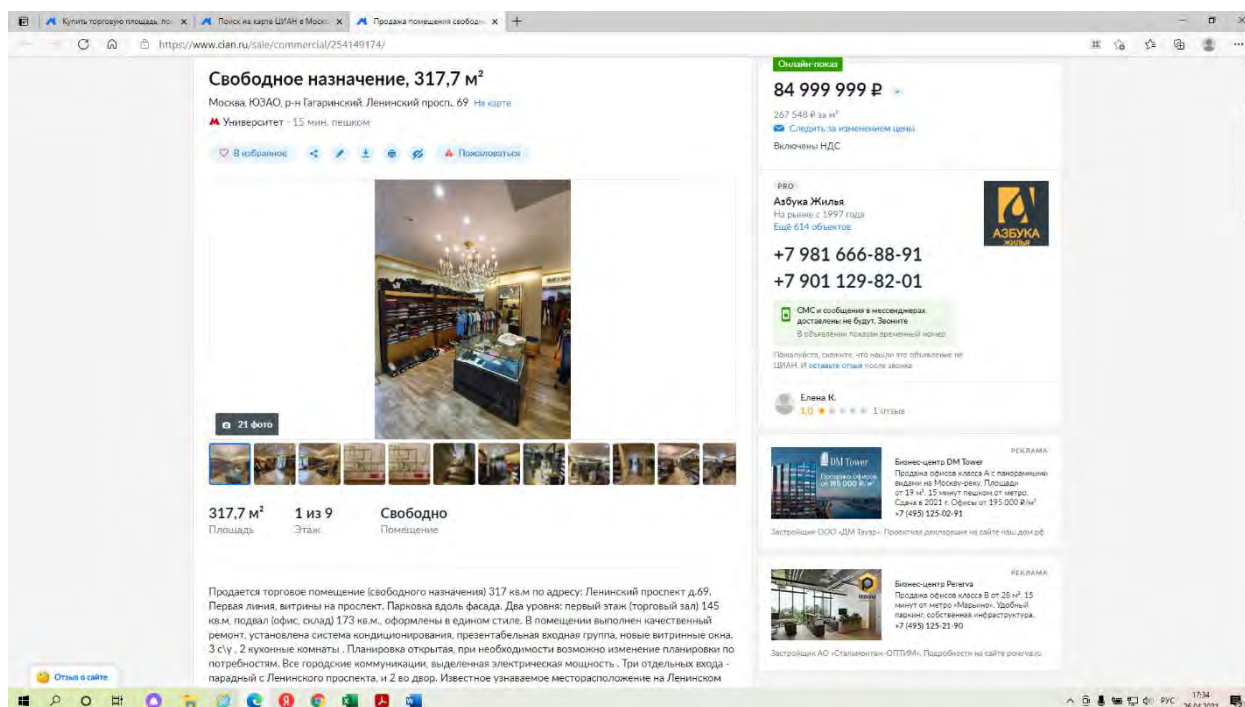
Купить торговую площадь, пос ×
Поиск на карте ЦИАН в Моск ×
Продажа помещения свобод ×
https://www.cian.ru/sale/commercial/254149174/

Свободное назначение, 317,7 м²
Москва, ЮЗАО, р-н Гагаринский, Ленинский просп., 69 На карте
Университет · 15 мин. пешком
В избранное
Пожаловаться

21 фото

317,7 м²
Площадь
1 из 9
Этаж
Свободно
Помещение

Продается торговое помещение (свободного назначения) 317 кв.м по адресу: Ленинский проспект д.69. Первая линия, витрины на проспект. Парковка вдоль фасада. Два уровня: первый этаж (торговый зал) 145 кв.м, подвал (офис, склад) 173 кв.м., оформлены в едином стиле. В помещении выполнен качественный ремонт, установлена система кондиционирования, презентабельная входная группа, новые витринные окна. 3 с\у , 2 кухонные комнаты . Планировка открытая, при необходимости возможно изменение планировки по потребностям. Все городские коммуникации, выделенная электрическая мощность . Три отдельных входа - парадный с Ленинского проспекта, и 2 во двор. Известное узнаваемое месторасположение на Ленинском

Онлайн-показ
84 999 999 ₽
267 548 ₽ за м²
Следить за изменением цены
Включены НДС

PRO
Азбука Жилья
На рынке с 1997 года
Ещё 614 объектов
АЗБУКА ЖИЛЬЯ
+7 981 666-88-91
+7 901 129-82-01
СМС и сообщения в мессенджерах доставлены не будут. Звоните
В объявлении показан временный номер
Пожалуйста, скажите, что нашли это объявление на ЦИАН. И оставьте отзыв после звонка

Елена К.
1,0 1 отзыв

РЕКЛАМА
DM Tower
Бизнес-центр DM Tower
Продажа офисов класса А с панорамными видами на Москву-реку. Площади от 19 м². 15 минут пешком от метро. Сдача в 2021 г. Офисы от 195 000 ₽/м²
+7 (495) 125-02-91
Застройщик ООО «ДМ Тауэр». Проектная декларация на сайте наш.дом.рф

РЕКЛАМА
Бизнес-центр Pererva
Продажа офисов класса В от 26 м². 15 минут от метро «Марьино». Удобный паркинг, собственная инфраструктура.
+7 (495) 125-21-90
Застройщик АО «Стальмонтаж-ОПТИМ». Подробности на сайте pererva.ru

Отзыв о сайте
РУС 17:34 26.04.2021